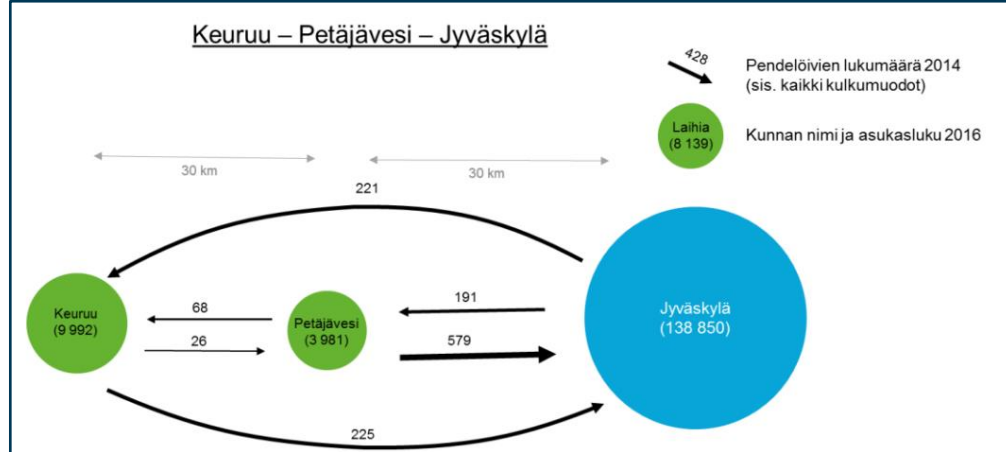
Keuruu – Petäjävesi – Jyväskylä

428

Pendelöivien lukumäärä 2014 (sis. kaikki kulkumuodot)

Laihia (8 139)

Kunnan nimi ja asukasluku 2016

30 km

30 km

221

Keuruu (9 992)

68

26

Petäjävesi (3 981)

191

579

Jyväskylä (138 850)

225